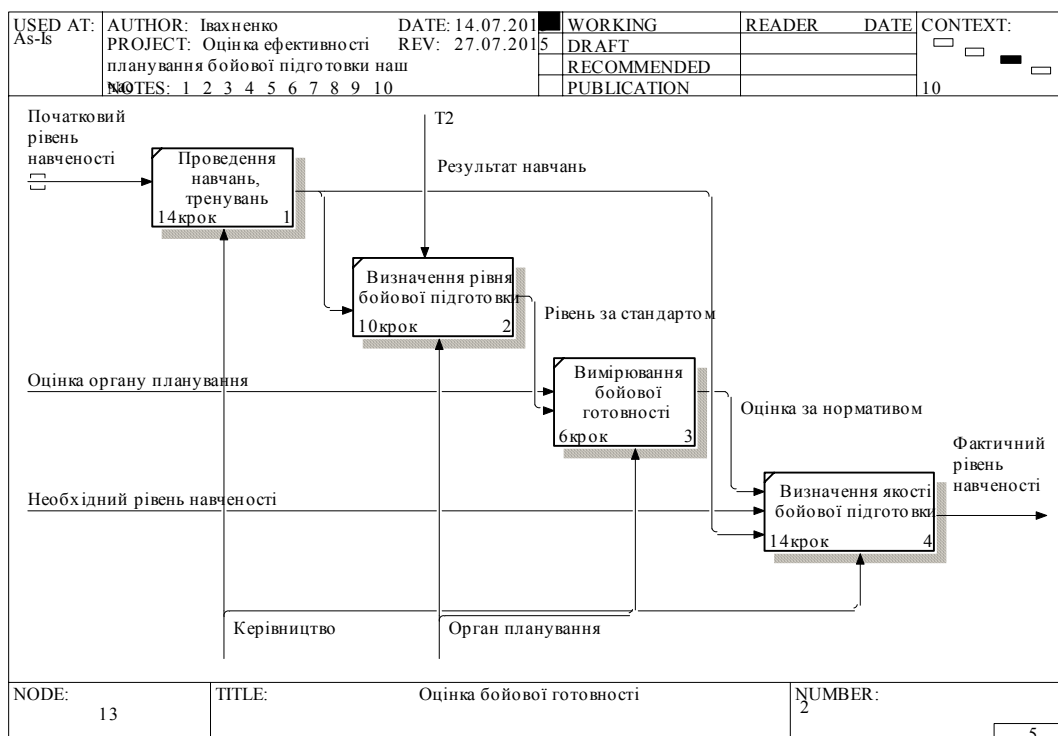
| USED AT: As-Is | AUTHOR: Івахненко PROJECT: Оцінка ефективності планування бойової підготовки наш NOTES: 1 2 3 4 5 6 7 8 9 10 | DATE: 14.07.201 REV: 27.07.2015 | WORKING DRAFT RECOMMENDED PUBLICATION | READER | DATE | CONTEXT: 10 |
|---|---|---|---|---|---|---|

Початковий рівень навченості

T2

Проведення навчань, тренувань
14крок 1

Результат навчань

Визначення рівня бойової підготовки
10крок 2

Рівень за стандартом

Оцінка органу планування

Вимірювання бойової готовності
6крок 3

Оцінка за нормативом

Фактичний рівень навченості

Необхідний рівень навченості

Визначення якості бойової підготовки
14крок 4

Керівництво

Орган планування

| NODE: 13 | TITLE: Оцінка бойової готовності | NUMBER: 2 |
|---|---|---|

5